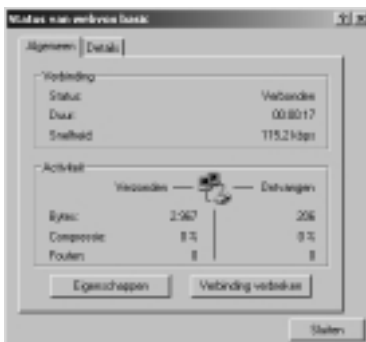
Status van webvan basic

Algemeen | Details

Verbinding
Status: Verbonden
Duur: 00:00:17
Snelheid: 115,2 Kbps

Activiteit
Verzonden — — Ontvangen
Bytes: 2.967 | 206
Compressie: 0 % | 0 %
Fouten: 0 | 0

Eigenschappen | Verbinding verbreken

Sluiten